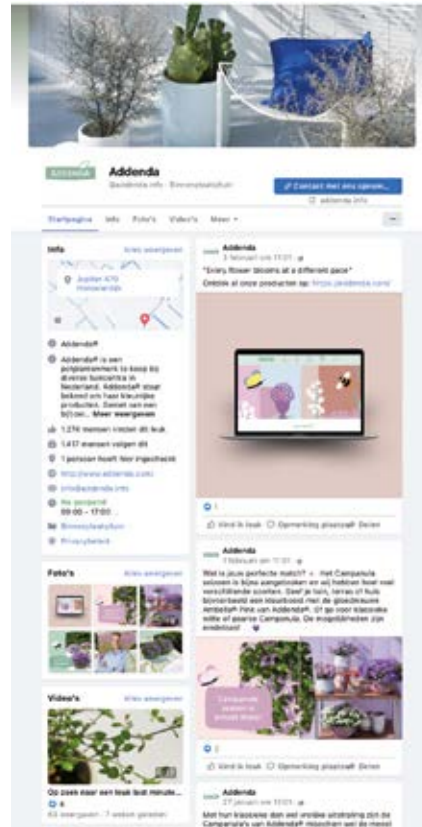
Addenda

Addenda
@addenda.info · Binnenplaatsbuitn

Contact met ons opnem...

addenda.info

Startpagina Info Foto's Video's Meer

Info Alles weergeven

Jupiter 470 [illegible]

Addendaff

Addendaff is een potplantenmerk te koop bij diverse tuincentra in Nederland. Addendaff staat bekend om haar kleurrijke producten. Samen met een b(r)oo... Meer weergeven

1.276 mensen vinden dit leuk

1.437 mensen volgen dit

1 persoon heeft hier ingecheckt

http://www.addenda.com

info@addenda.info

Nu geopend 09:00 - 17:00

Binnenplaatsbuitn

Privacybeleid

Foto's Alles weergeven

Video's Alles weergeven

Op zoek naar een leuk bat minute...

6

63 weergaven · 7 weken geleden

Addenda
3 februari om 11:01

"Every flower blooms at a different pace"
Ontdek al onze producten op: https://addenda.com/

1

Vind ik leuk Opmerking plaatsen Delen

Addenda
1 februari om 11:01

Wat is jouw perfecte match? Het Campanula seizoen is bijna aangebroken en wij hebben heel veel verschillende soorten. Geef je tuin, terras of huis binnenbeeld een kleurboost met de gloednieuwe Ambiete® Pink van Addendaff. Of ga voor klassieke witte of paarse Campanula. De mogelijkheden zijn eindeloos!

Campanula seizoen is bijna daar

2

Vind ik leuk Opmerking plaatsen Delen

Addenda
27 januari om 11:01

Met hun klassieke dan wel vrolijke uitstraling zijn de Campanula's van Addendaff misschien wel de meest